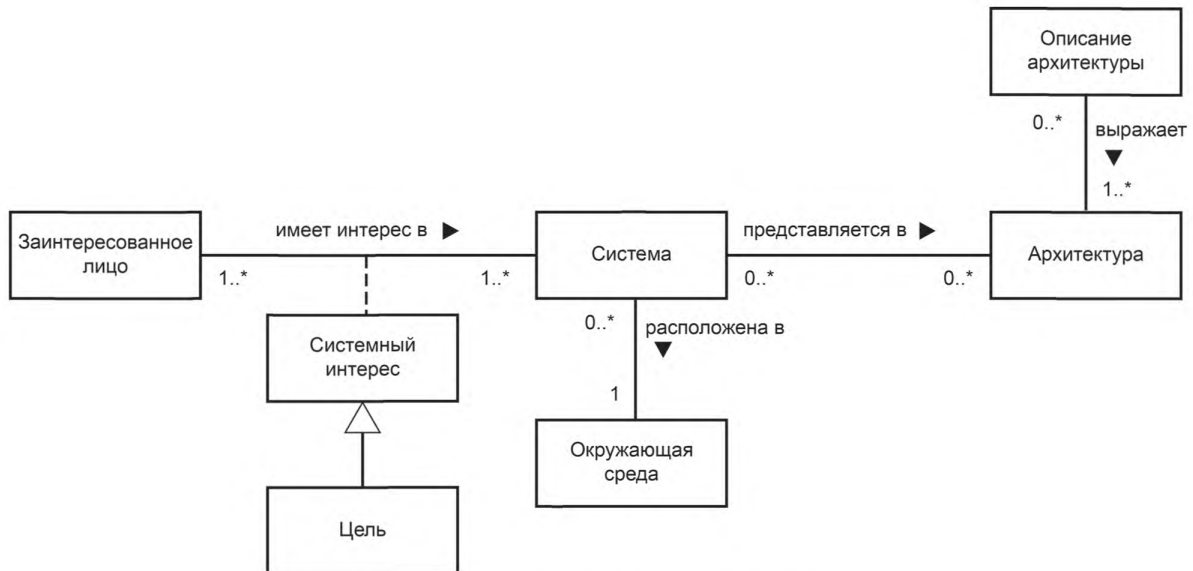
Описание архитектуры

0..*

выражает ▼

1..*

Заинтересованное лицо

1..*

имеет интерес в ▶

1..*

Система

представляется в ▶

0..*

0..*

Архитектура

0..*

расположена в ▼

1

Системный интерес

Окружающая среда

Цель